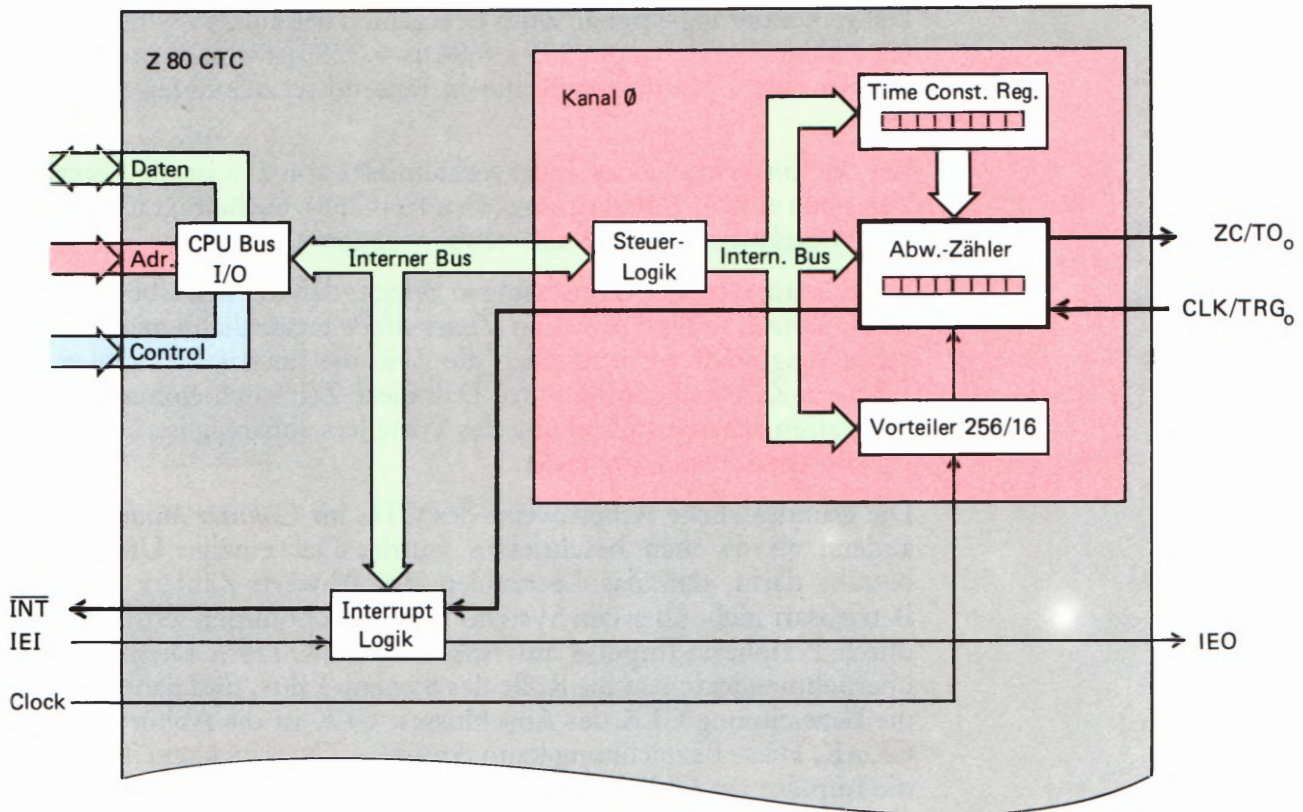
Z 80 CTC

Kanal Ø

Time Const. Reg.

Daten

CPU Bus I/O

Adr.

Interner Bus

Steuer-Logik

Intern. Bus

Abw.-Zähler

$ZC/TO_0$

$CLK/TRG_0$

Control

Vorteiler 256/16

$\overline{INT}$

IEI

Interrupt Logik

IEO

Clock